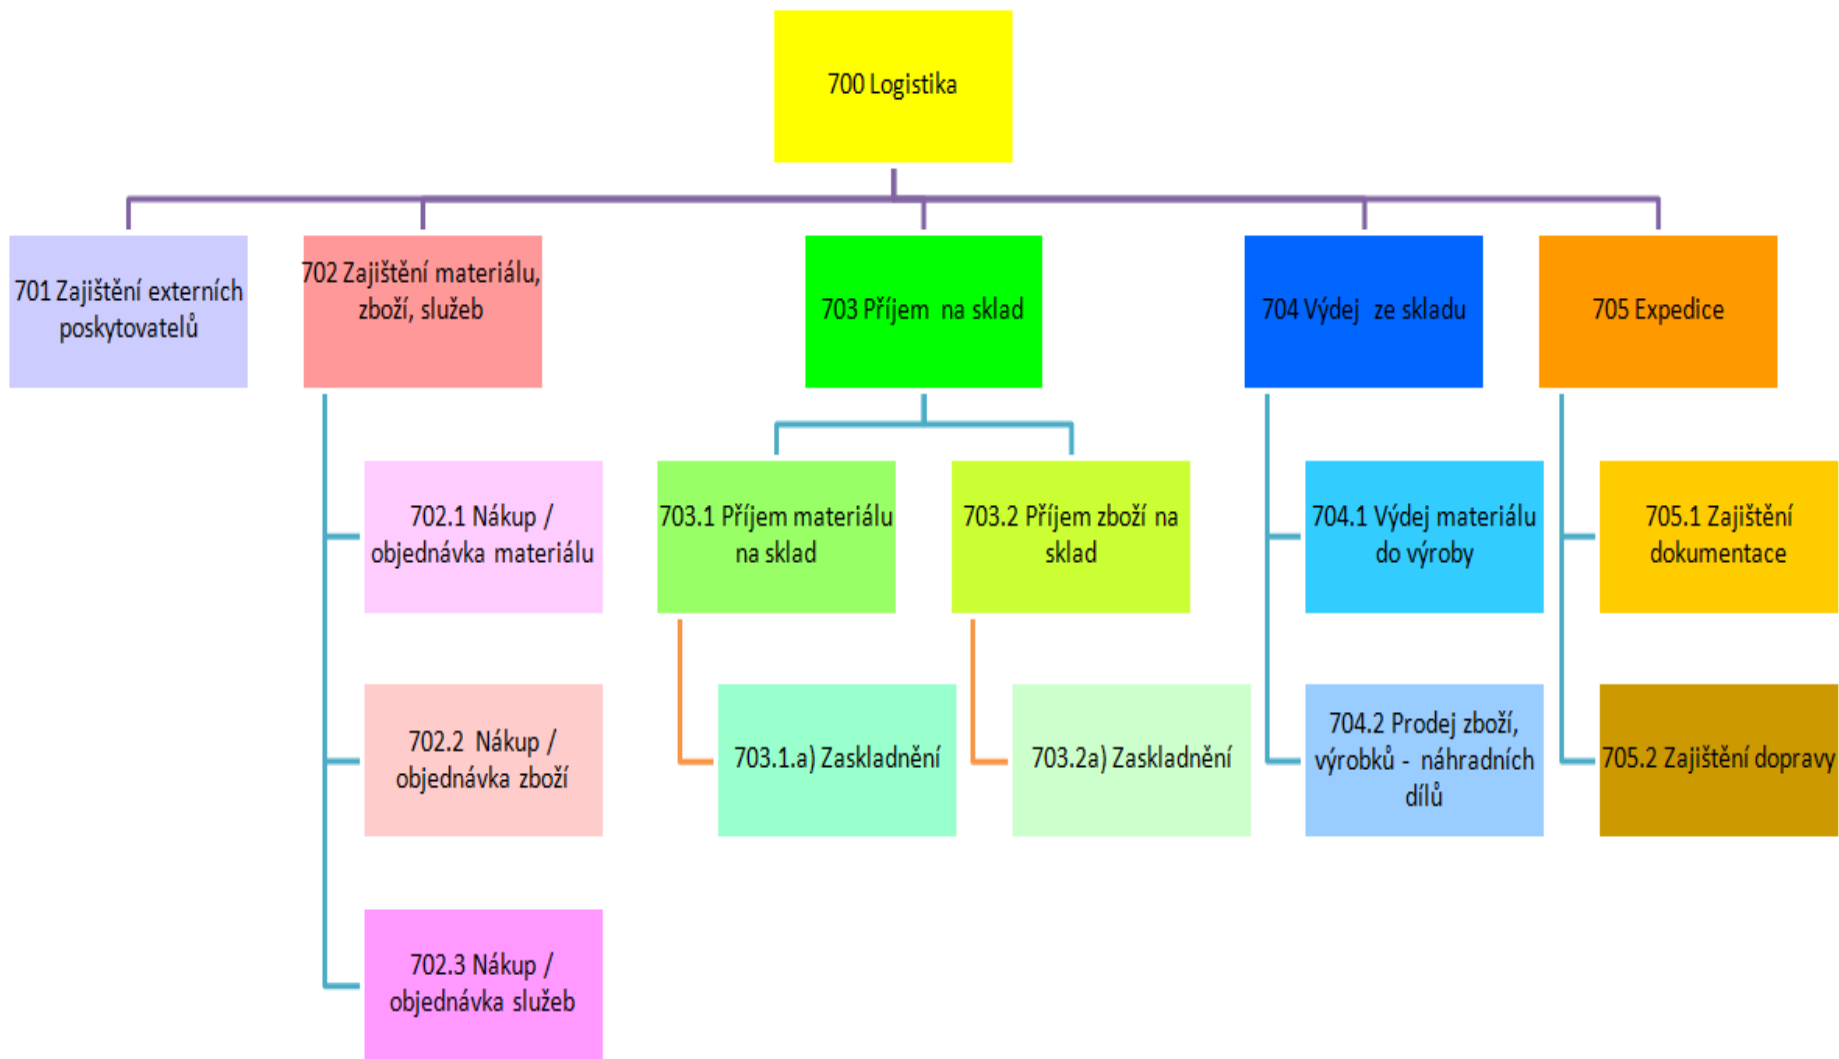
700 Logistika

701 Zajištění externích poskytovatelů

702 Zajištění materiálu, zboží, služeb

703 Příjem na sklad

704 Výdej ze skladu

705 Expedice

702.1 Nákup / objednávka materiálu

702.2 Nákup / objednávka zboží

702.3 Nákup / objednávka služeb

703.1 Příjem materiálu na sklad

703.2 Příjem zboží na sklad

703.1.a) Zaskladnění

703.2a) Zaskladnění

704.1 Výdej materiálu do výroby

704.2 Prodej zboží, výrobků - náhradních dílů

705.1 Zajištění dokumentace

705.2 Zajištění dopravy